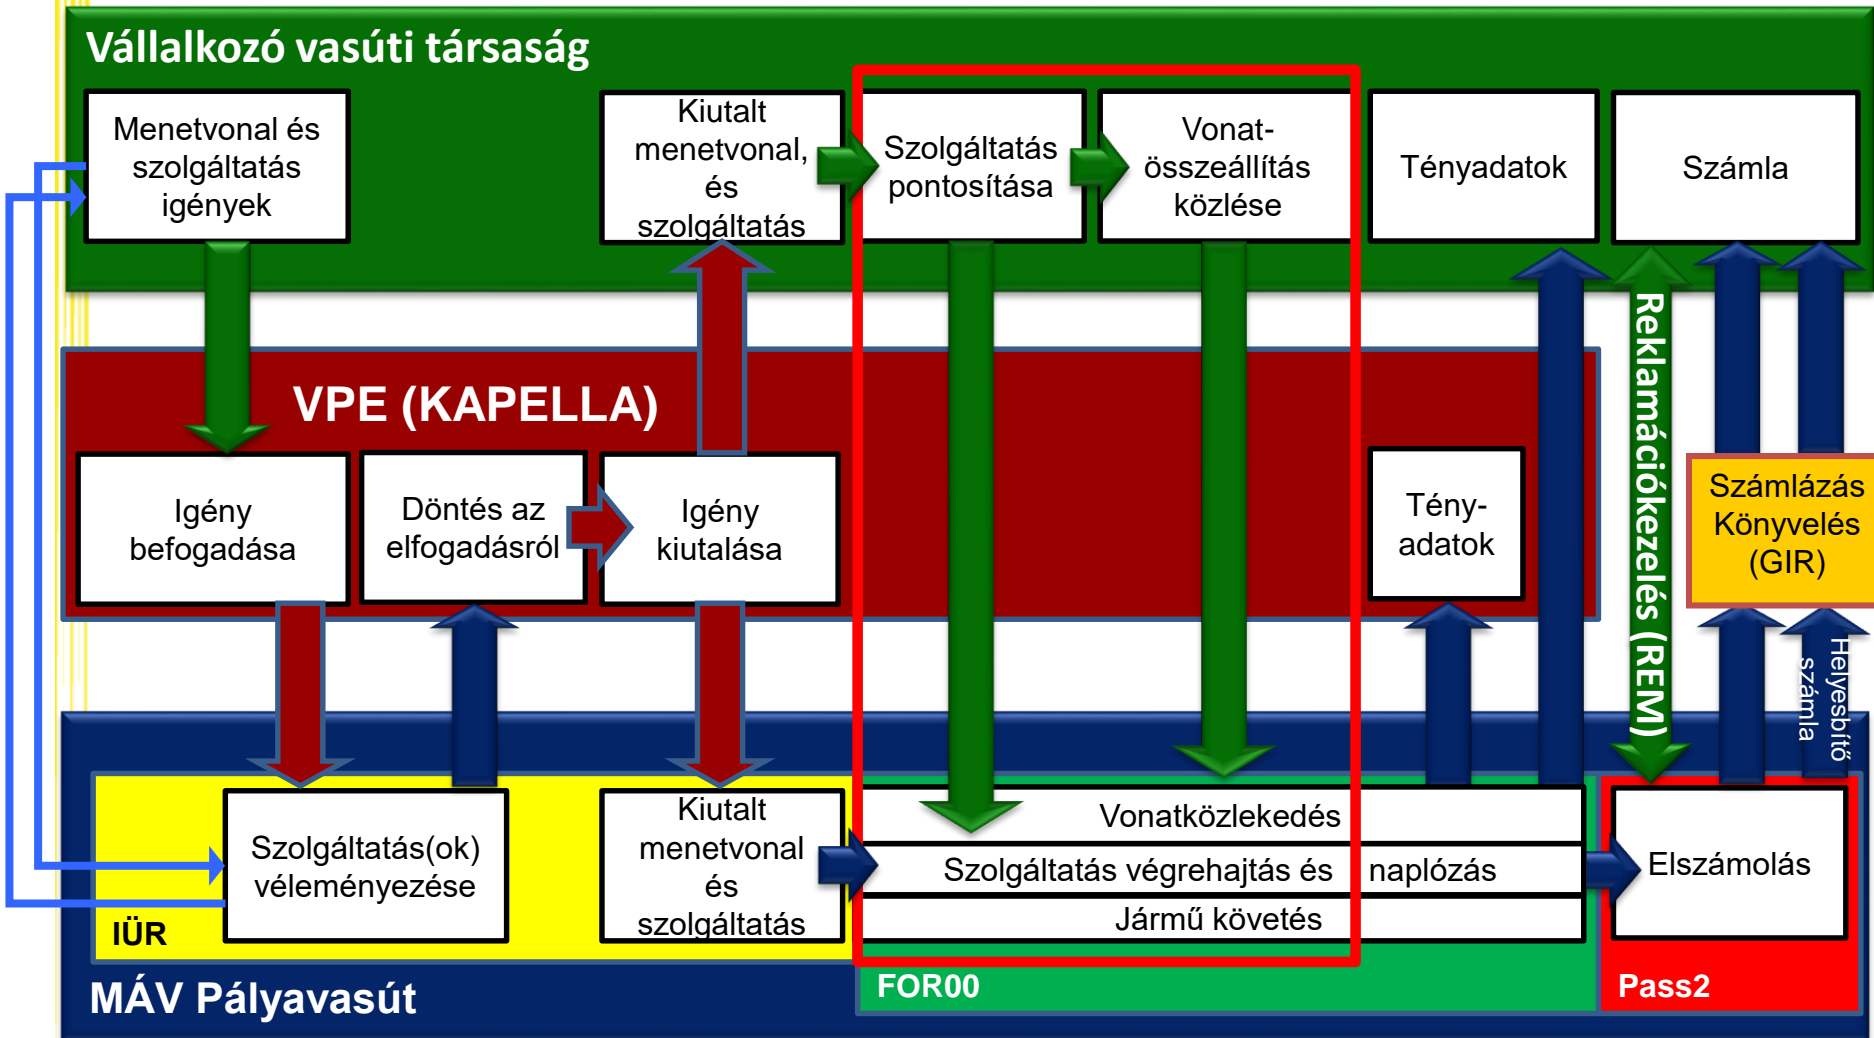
Vállalkozó vasúti társaság

Menetvonal és szolgáltatás igények

Kiutalt menetvonal, és szolgáltatás

Szolgáltatás pontosítása

Vonat-összeállítás közlése

Tényadatok

Számla

VPE (KAPELLA)

Igény befogadása

Döntés az elfogadásról

Igény kiutalása

Tény-adatok

Reklamációkezelés (REM)

Számlázás Könyvelés (GIR)

Helyesbítő számla

Szolgáltatás(ok) véleményezése

Kiutalt menetvonal és szolgáltatás

Vonatközlekedés

Szolgáltatás végrehajtás és naplózás

Jármű követés

Elszámolás

IÜR

MÁV Pályavasút

FOR00

Pass2